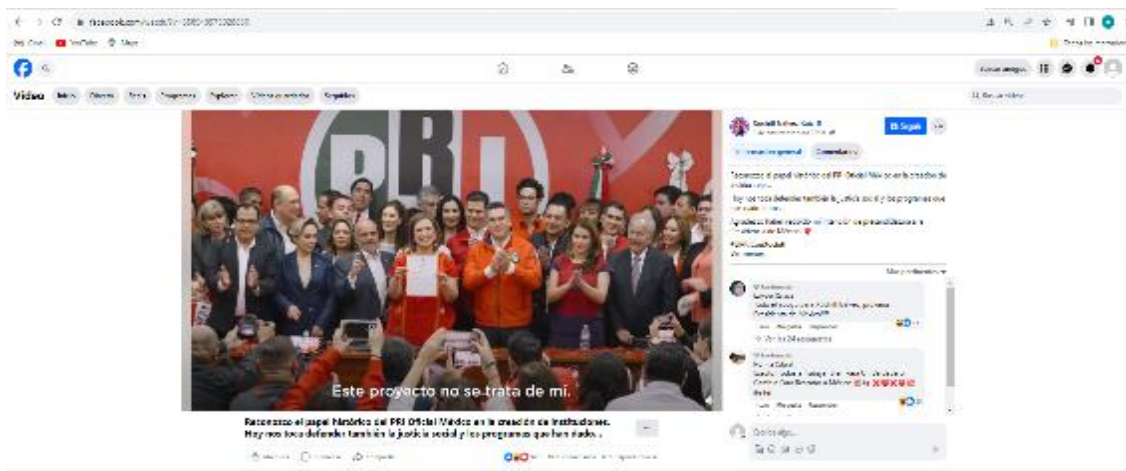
Video

PRI

Este proyecto no se trata de mí.

Reconozco el papel histórico del PRI Oficial México en la creación de instituciones. Hoy nos toca defender también la justicia social y los programas que han dado...

Seguir

Reconozco el papel histórico del PRI Oficial México en la creación de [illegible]

Hoy nos toca defender también la justicia social y los programas que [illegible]

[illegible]

Escribe algo...